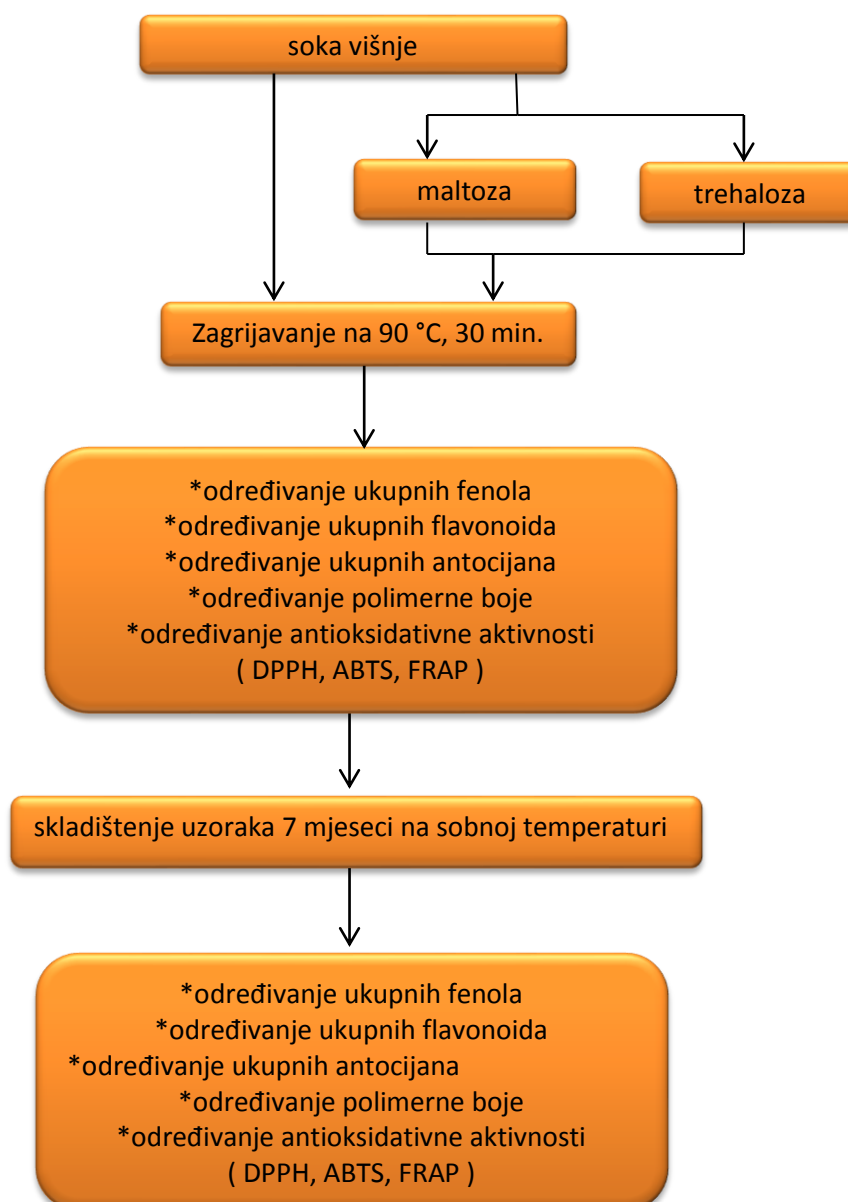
soka višnje

maltoza

trehaloza

Zagrijavanje na 90 °C, 30 min.

*određivanje ukupnih fenola
*određivanje ukupnih flavonoida
*određivanje ukupnih antocijana
*određivanje polimerne boje
*određivanje antioksidativne aktivnosti
( DPPH, ABTS, FRAP )

skladištenje uzoraka 7 mjeseci na sobnoj temperaturi

*određivanje ukupnih fenola
*određivanje ukupnih flavonoida
*određivanje ukupnih antocijana
*određivanje polimerne boje
*određivanje antioksidativne aktivnosti
( DPPH, ABTS, FRAP )